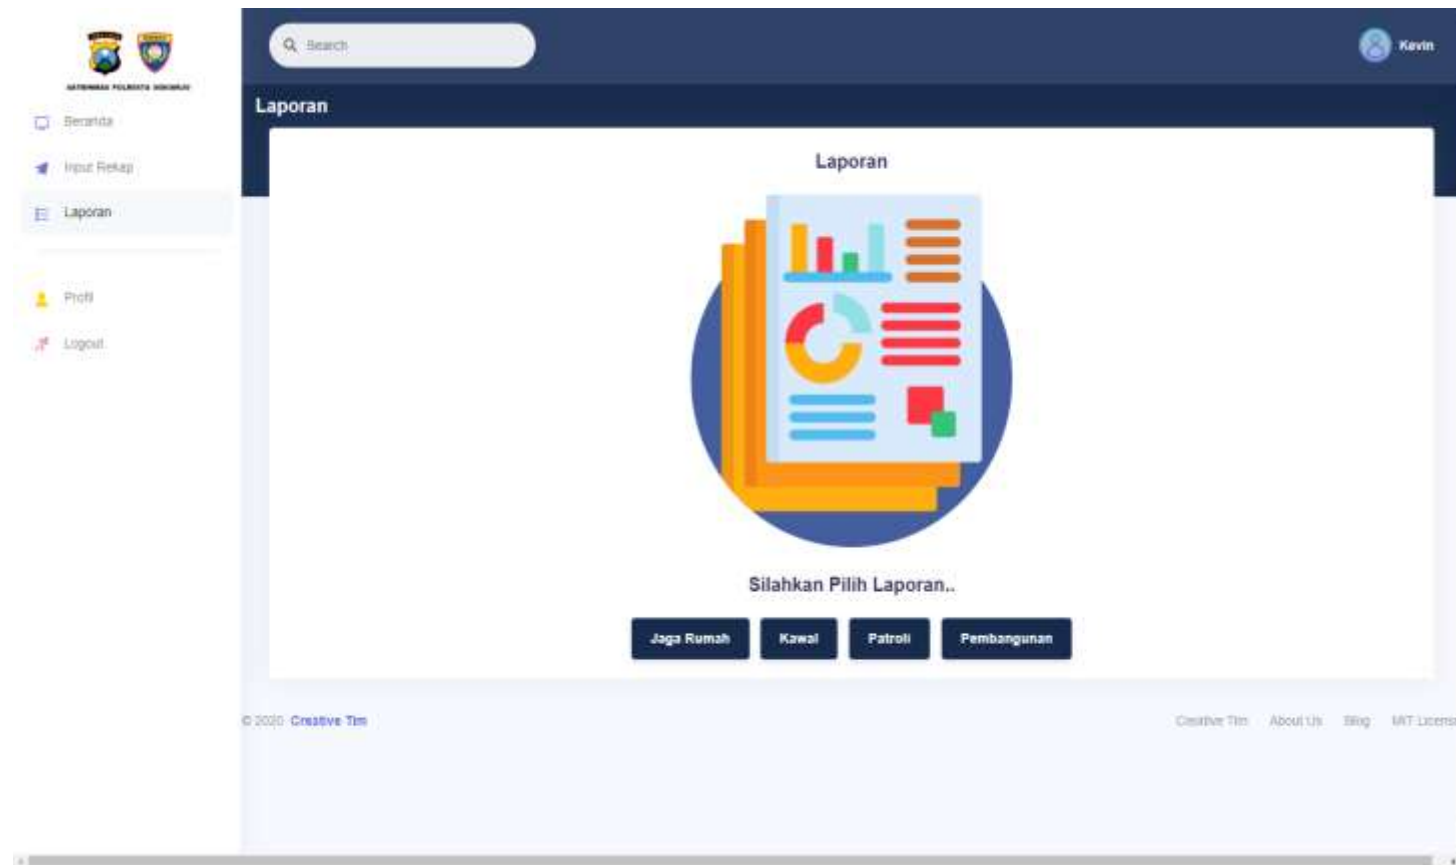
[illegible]

Beranda

Input Rekap

Laporan

Profil

Logout

Search

Kevin

Laporan

Laporan

Silahkan Pilih Laporan..

Jaga Rumah

Kawal

Patroli

Pembangunan

© 2020 Creative Tim

Creative Tim About Us Blog MIT License